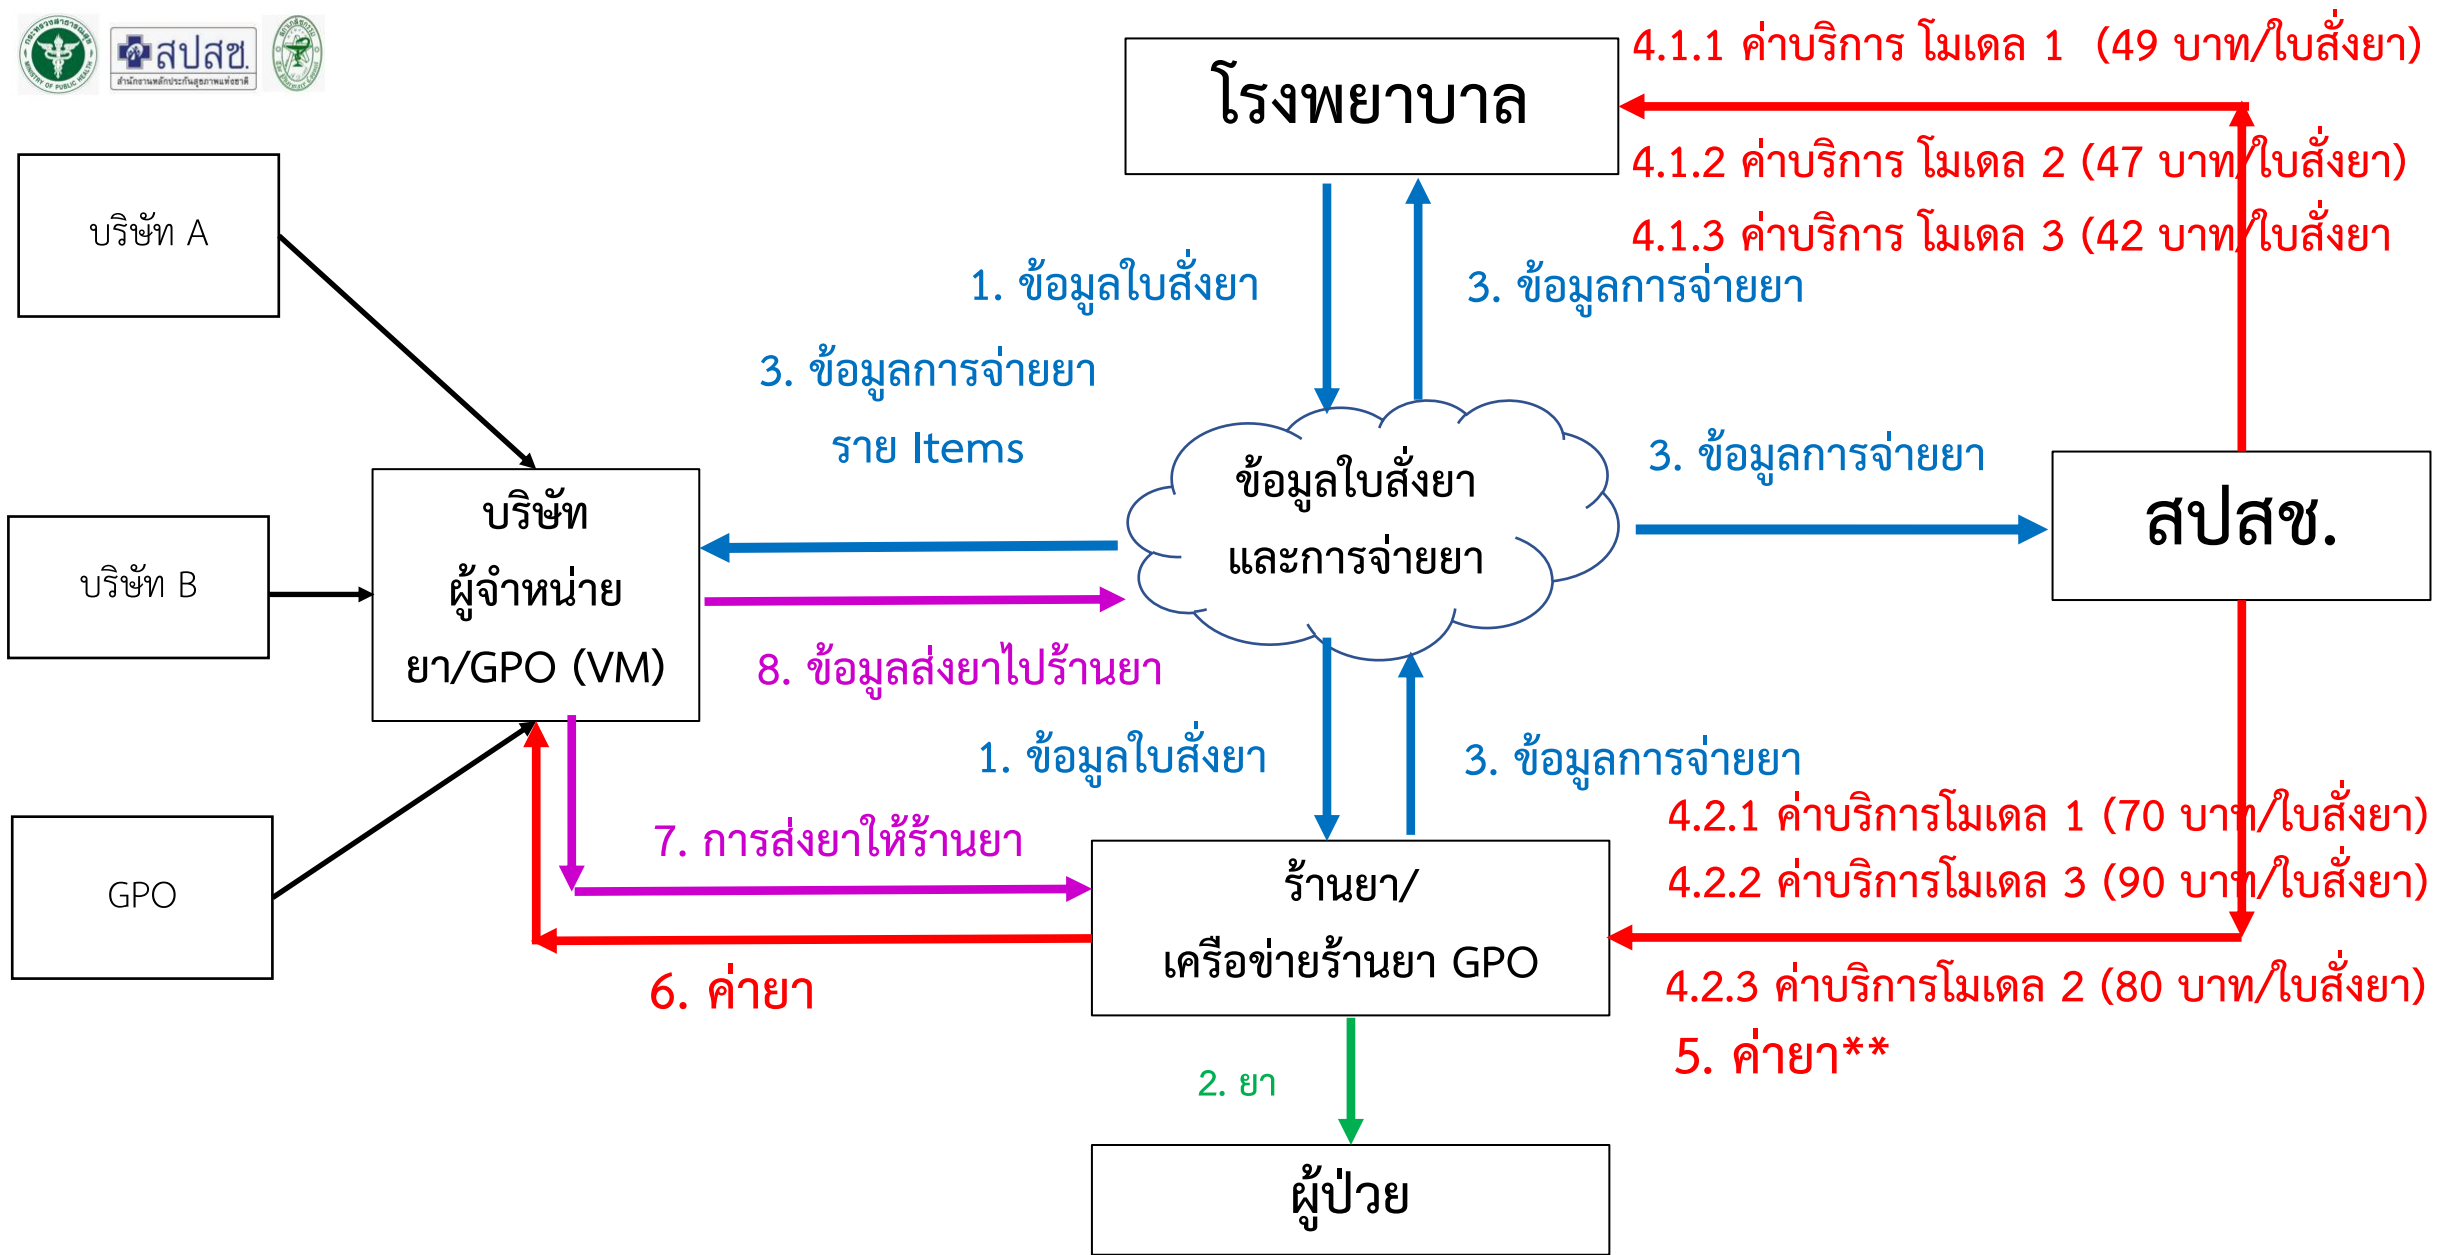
สปสช.
สำนักงานหลักประกันสุขภาพแห่งชาติ

โรงพยาบาล

4.1.1 ค่าบริการ โมเดล 1 (49 บาท/ใบสั่งยา)
4.1.2 ค่าบริการ โมเดล 2 (47 บาท/ใบสั่งยา)
4.1.3 ค่าบริการ โมเดล 3 (42 บาท/ใบสั่งยา

บริษัท A

บริษัท B

GPO

1. ข้อมูลใบสั่งยา

3. ข้อมูลการจ่ายยา

3. ข้อมูลการจ่ายยา
ราย Items

ข้อมูลใบสั่งยา
และการจ่ายยา

3. ข้อมูลการจ่ายยา

สปสช.

บริษัท
ผู้จำหน่าย
ยา/GPO (VM)

8. ข้อมูลส่งยาไปร้านยา

1. ข้อมูลใบสั่งยา

3. ข้อมูลการจ่ายยา

4.2.1 ค่าบริการโมเดล 1 (70 บาท/ใบสั่งยา)
4.2.2 ค่าบริการโมเดล 3 (90 บาท/ใบสั่งยา)

7. การส่งยาให้ร้านยา

ร้านยา/
เครือข่ายร้านยา GPO

6. ค่ายา

4.2.3 ค่าบริการโมเดล 2 (80 บาท/ใบสั่งยา)

5. ค่ายา**

2. ยา

ผู้ป่วย